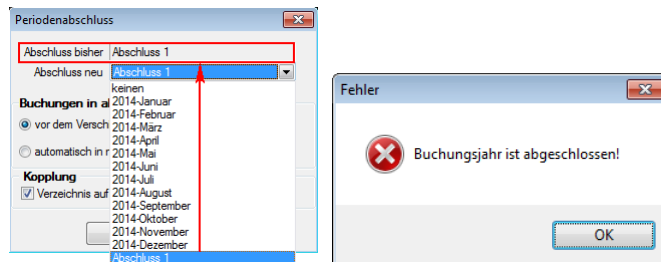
Periodenabschluss

Abschluss bisher | Abschluss 1

Abschluss neu | Abschluss 1

keinen
2014-Januar
2014-Februar
2014-März
2014-April
2014-Mai
2014-Juni
2014-Juli
2014-August
2014-September
2014-Oktober
2014-November
2014-Dezember
Abschluss 1

Buchungen in al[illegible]

vor dem Versch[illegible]

automatisch in n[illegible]

Kopplung

Verzeichnis auf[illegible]

Fehler

Buchungsjahr ist abgeschlossen!

OK